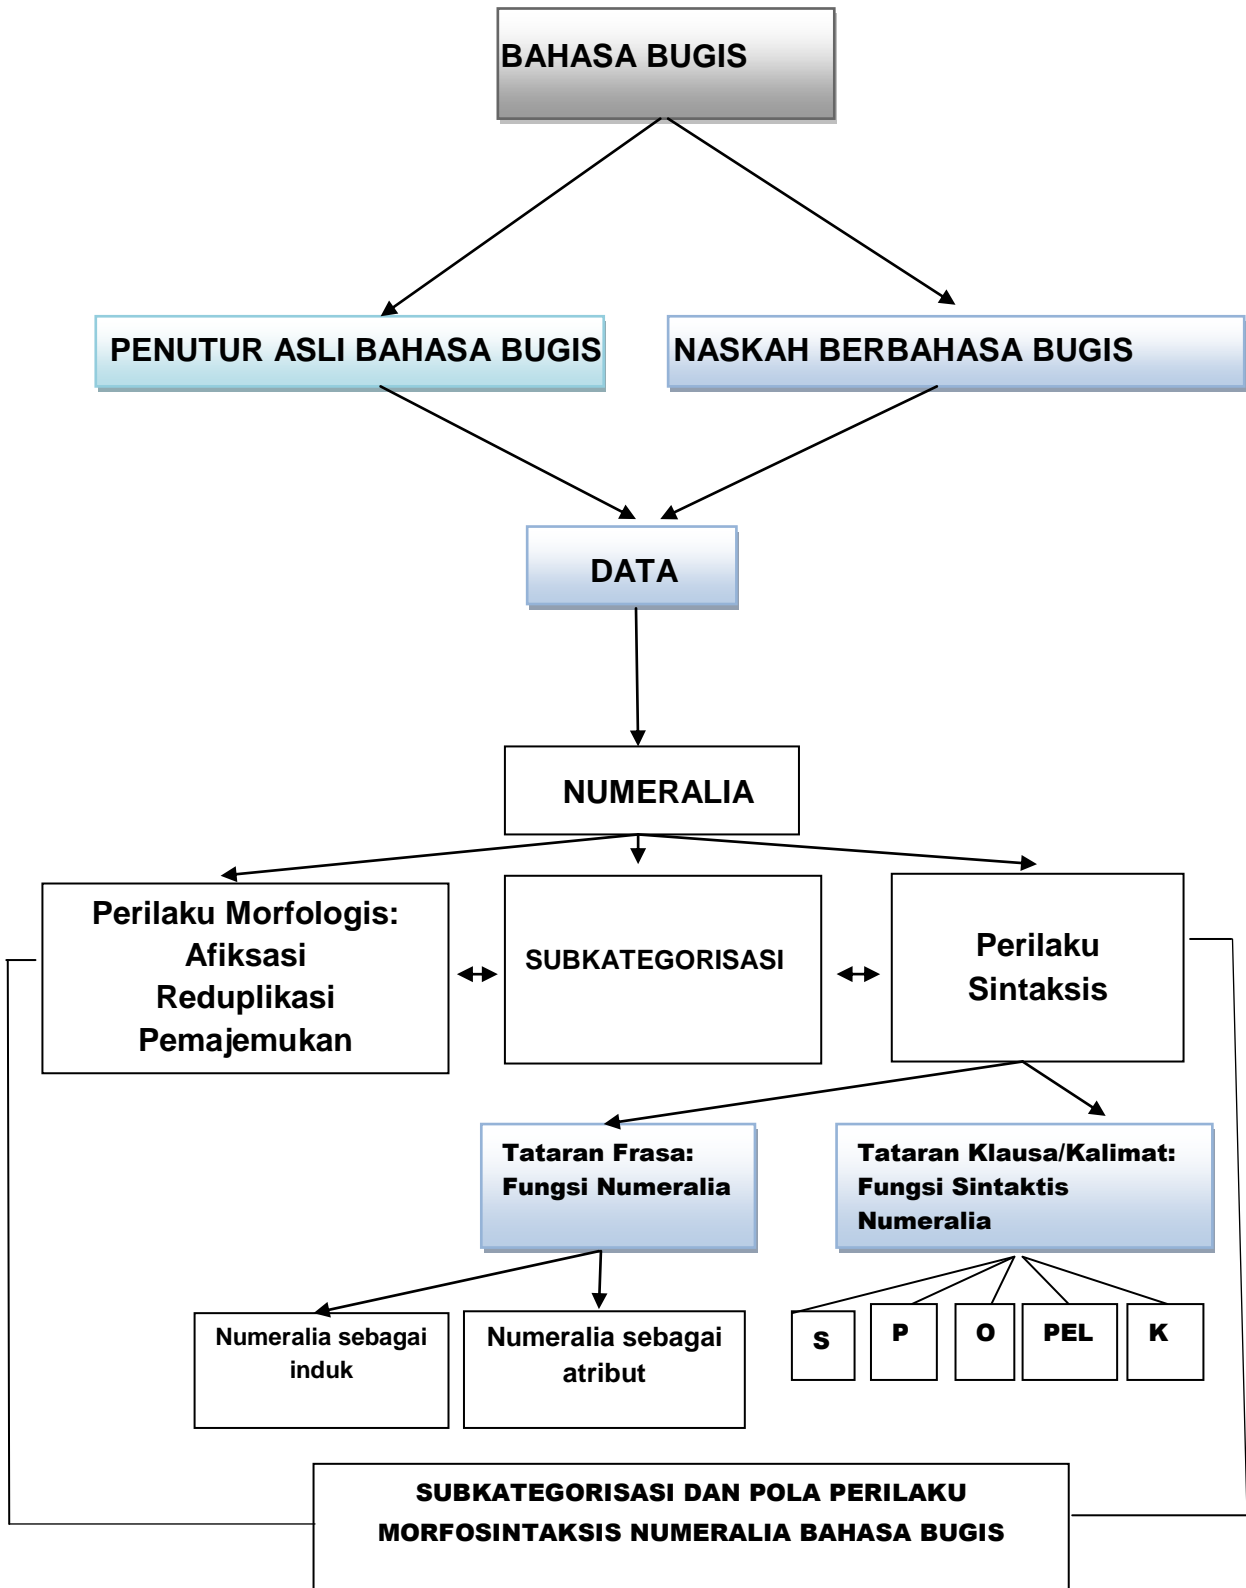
BAHASA BUGIS

PENUTUR ASLI BAHASA BUGIS

NASKAH BERBAHASA BUGIS

DATA

NUMERALIA

Perilaku Morfologis:
Afiksasi
Reduplikasi
Pemajemukan

SUBKATEGORISASI

Perilaku
Sintaksis

Tataran Frasa:
Fungsi Numeralia

Tataran Klausa/Kalimat:
Fungsi Sintaktis
Numeralia

Numeralia sebagai induk

Numeralia sebagai atribut

S

P

O

PEL

K

SUBKATEGORISASI DAN POLA PERILAKU MORFOSINTAKSIS NUMERALIA BAHASA BUGIS